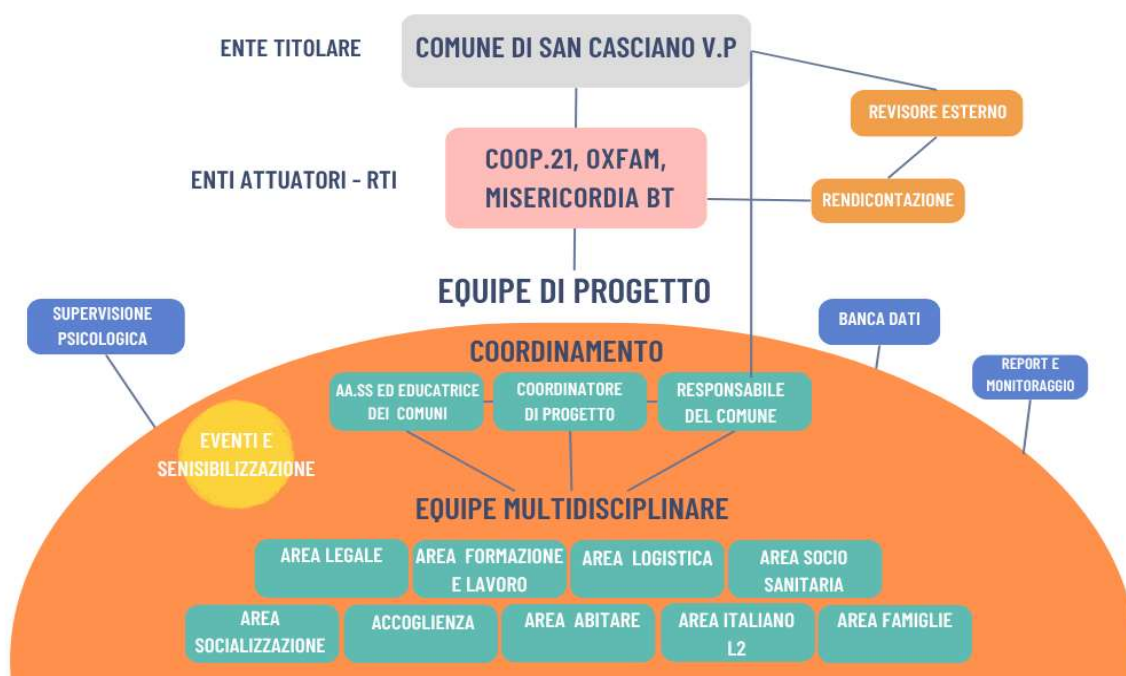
ENTE TITOLARE

COMUNE DI SAN CASCIANO V.P

REVISORE ESTERNO

ENTI ATTUATORI - RTI

COOP.21, OXFAM, MISERICORDIA BT

RENDICONTAZIONE

EQUIPE DI PROGETTO

SUPERVISIONE PSICOLOGICA

BANCA DATI

REPORT E MONITORAGGIO

COORDINAMENTO

AA.SS ED EDUCATRICE DEI COMUNI

COORDINATORE DI PROGETTO

RESPONSABILE DEL COMUNE

EVENTI E SENISIBILIZZAZIONE

EQUIPE MULTIDISCIPLINARE

AREA LEGALE

AREA FORMAZIONE E LAVORO

AREA LOGISTICA

AREA SOCIO SANITARIA

AREA SOCIALIZZAZIONE

ACCOGLIENZA

AREA ABITARE

AREA ITALIANO L2

AREA FAMIGLIE